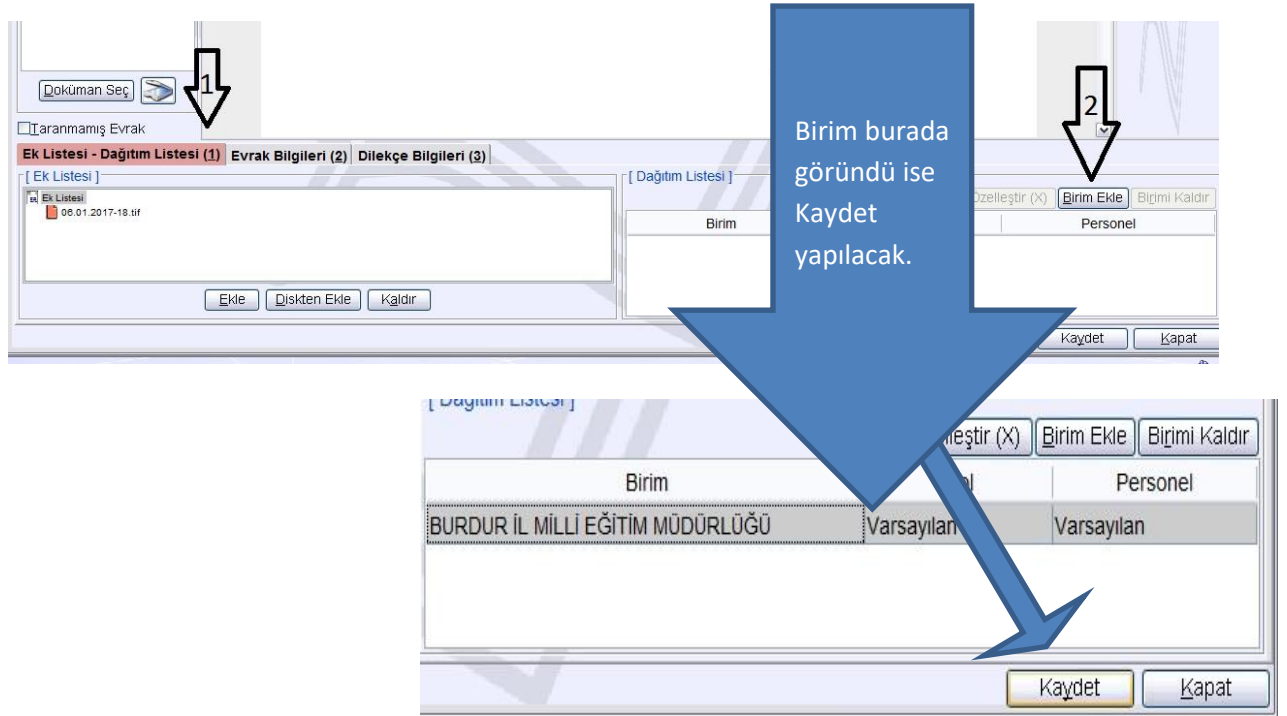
Doküman Seç

1

Taranmamış Evrak

Ek Listesi - Dağıtım Listesi (1) Evrak Bilgileri (2) Dilekçe Bilgileri (3)

[ Ek Listesi ]

Ek Listesi
06.01.2017-18.tif

Ekle Diskten Ekle Kaldır

[ Dağıtım Listesi ]

Birim

Özelleştir (X) Birim Ekle Birimi Kaldır

Personel

2

Birim burada göründü ise Kaydet yapılacak.

Kaydet Kapat

[ Dağıtım Listesi ]

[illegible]leştir (X) Birim Ekle Birimi Kaldır

| Birim | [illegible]l | Personel |
|---|---|---|
| BURDUR İL MİLLİ EĞİTİM MÜDÜRLÜĞÜ | Varsayılan | Varsayılan |

Kaydet Kapat